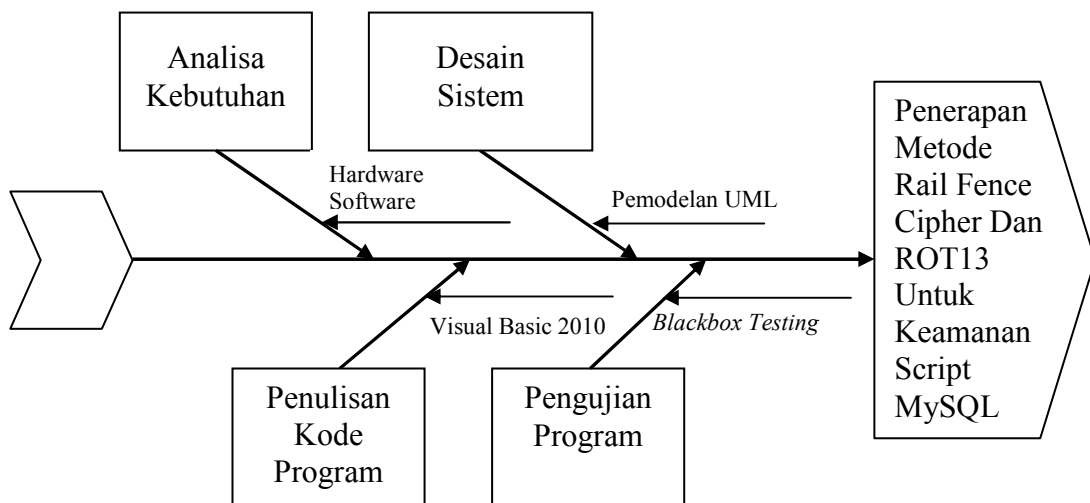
Analisa Kebutuhan

Desain Sistem

Hardware Software

Pemodelan UML

Penerapan Metode Rail Fence Cipher Dan ROT13 Untuk Keamanan Script MySQL

Visual Basic 2010

*Blackbox Testing*

Penulisan Kode Program

Pengujian Program